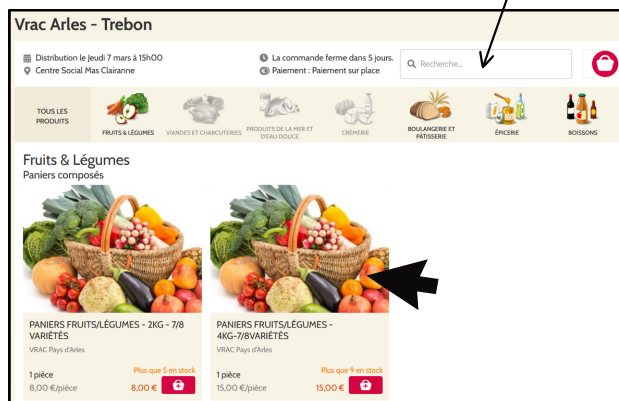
Vrac Arles - Trebon

Distribution le Jeudi 7 mars à 15h00
Centre Social Mas Clairanne

La commande ferme dans 5 jours.
Paiement : Paiement sur place

Recherche...

TOUS LES PRODUITS
FRUITS & LÉGUMES
VIANDES ET CHARCUTERIES
PRODUITS DE LA MER ET D'EAU DOUCE
CRÈMERIE
BOULANGERIE ET PÂTISSERIE
ÉPICERIE
BOISSONS

Fruits & Légumes
Paniers composés

PANIERS FRUITS/LÉGUMES - 2KG - 7/8 VARIÉTÉS
VRAC Pays d'Arles
1 pièce
8,00 €/pièce
Plus que 5 en stock
8,00 €

PANIERS FRUITS/LÉGUMES - 4KG-7/8VARIÉTÉS
VRAC Pays d'Arles
1 pièce
15,00 €/pièce
Plus que 9 en stock
15,00 €